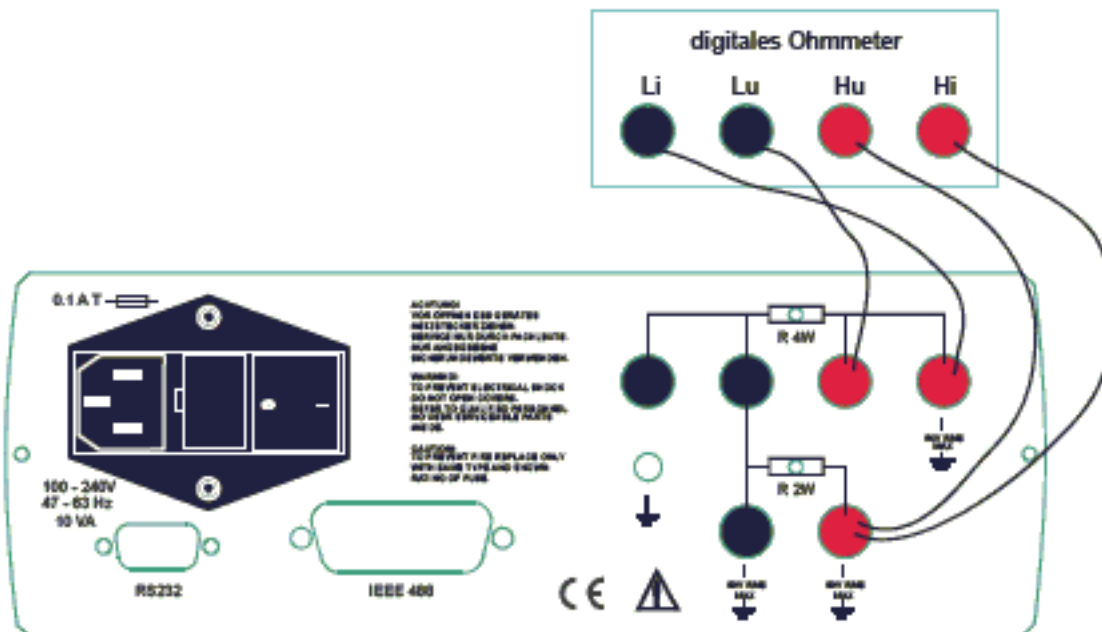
digitales Ohmmeter

Li
Lu
Hu
Hi

0.1 A T

ACHTUNG!
VOR ÖFFNEN DES GERÄTES
NETZSTECKER ZIEHEN
SERVICE NUR DURCH FACHLEUTE.
NUR ANGEGEBENE
SICHERUNGSWERTE VERWENDEN.

WARNING!
TO PREVENT ELECTRICAL SHOCK
DO NOT OPEN COVERS.
REFER TO QUALIFIED PERSONNEL.
NO USER SERVICEABLE PARTS
INSIDE.

CAUTION:
TO PREVENT FIRE REPLACE ONLY
WITH SAME TYPE AND SHOWN
RATING OF FUSE.

R 4W

R 2W

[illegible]

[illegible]

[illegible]

100 - 240V
47 - 63 Hz
10 VA

RS232

IEEE 488

CE